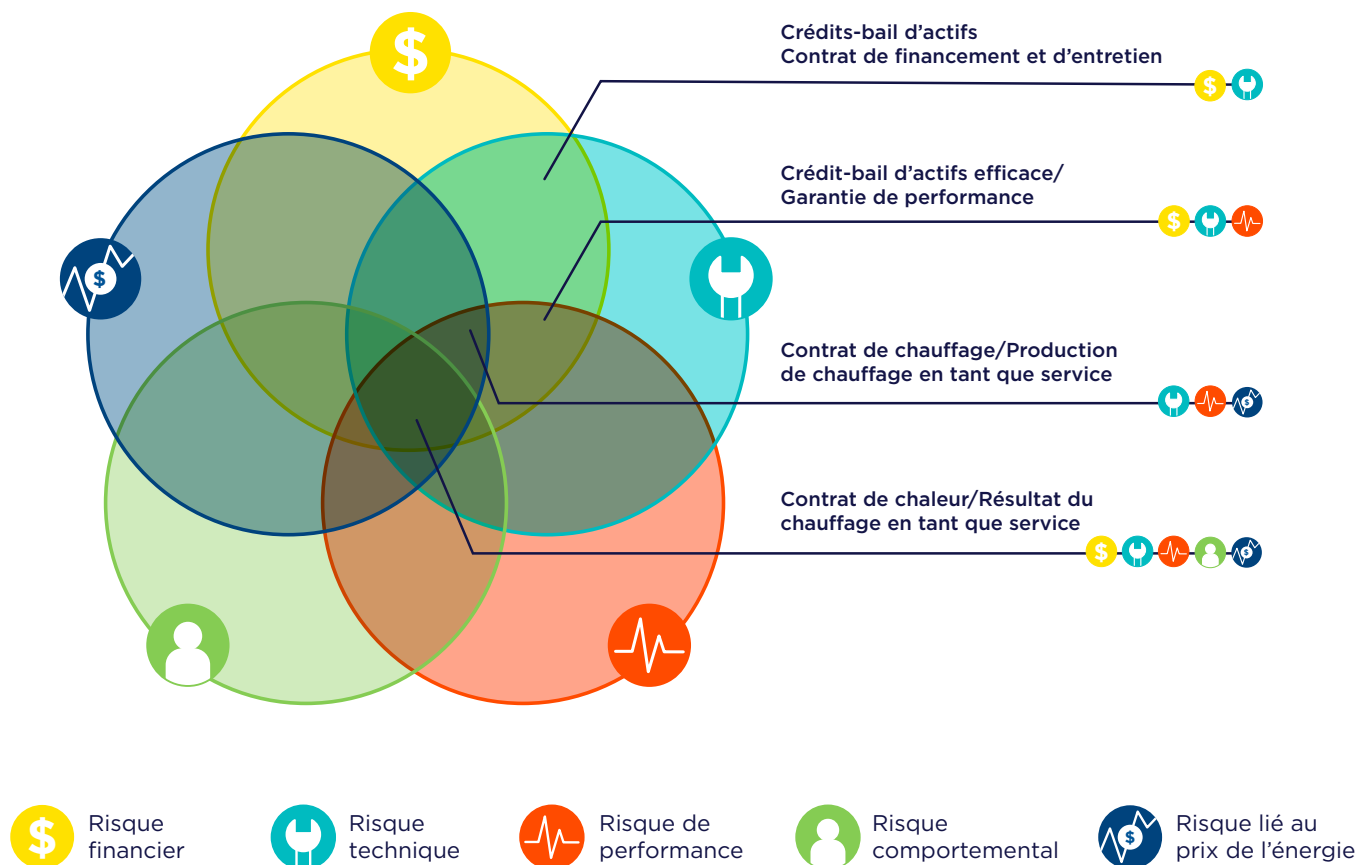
$

$

Crédits-bail d’actifs
Contrat de financement et d’entretien

$

Crédit-bail d’actifs efficace/
Garantie de performance

$

Contrat de chauffage/Production de chauffage en tant que service

$

Contrat de chaleur/Résultat du chauffage en tant que service

$

$

$ Risque financier

Risque technique

Risque de performance

Risque comportemental

$ Risque lié au prix de l’énergie